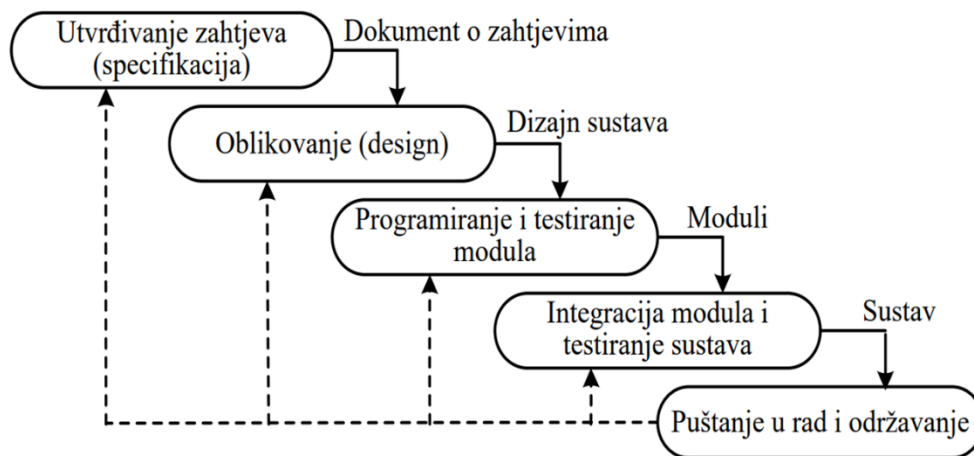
Utvrđivanje zahtjeva (specifikacija)

Dokument o zahtjevima

Oblikovanje (design)

Dizajn sustava

Programiranje i testiranje modula

Moduli

Integracija modula i testiranje sustava

Sustav

Puštanje u rad i održavanje